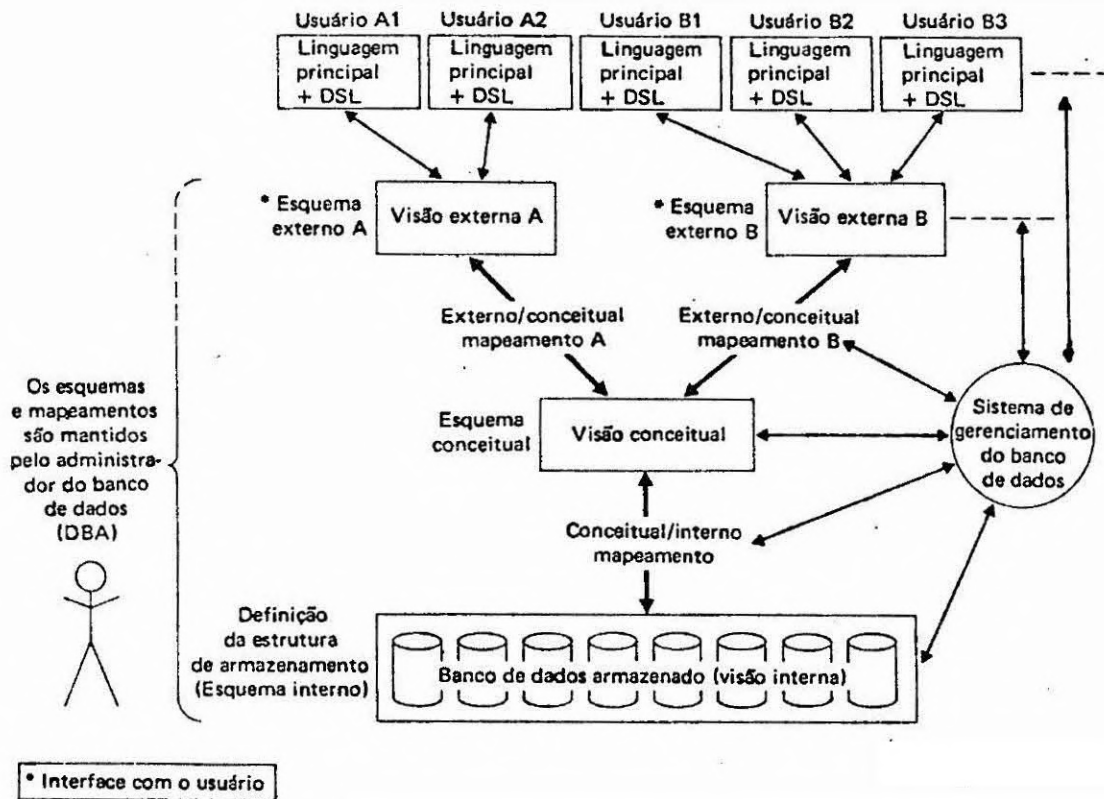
Usuário A1
Linguagem principal + DSL

Usuário A2
Linguagem principal + DSL

Usuário B1
Linguagem principal + DSL

Usuário B2
Linguagem principal + DSL

Usuário B3
Linguagem principal + DSL

* Esquema externo A
Visão externa A

* Esquema externo B
Visão externa B

Externo/conceitual mapeamento A

Externo/conceitual mapeamento B

Os esquemas e mapeamentos são mantidos pelo administrador do banco de dados (DBA)

Esquema conceitual
Visão conceitual

Sistema de gerenciamento do banco de dados

Conceitual/interno mapeamento

Definição da estrutura de armazenamento (Esquema interno)

Banco de dados armazenado (visão interna)

* Interface com o usuário